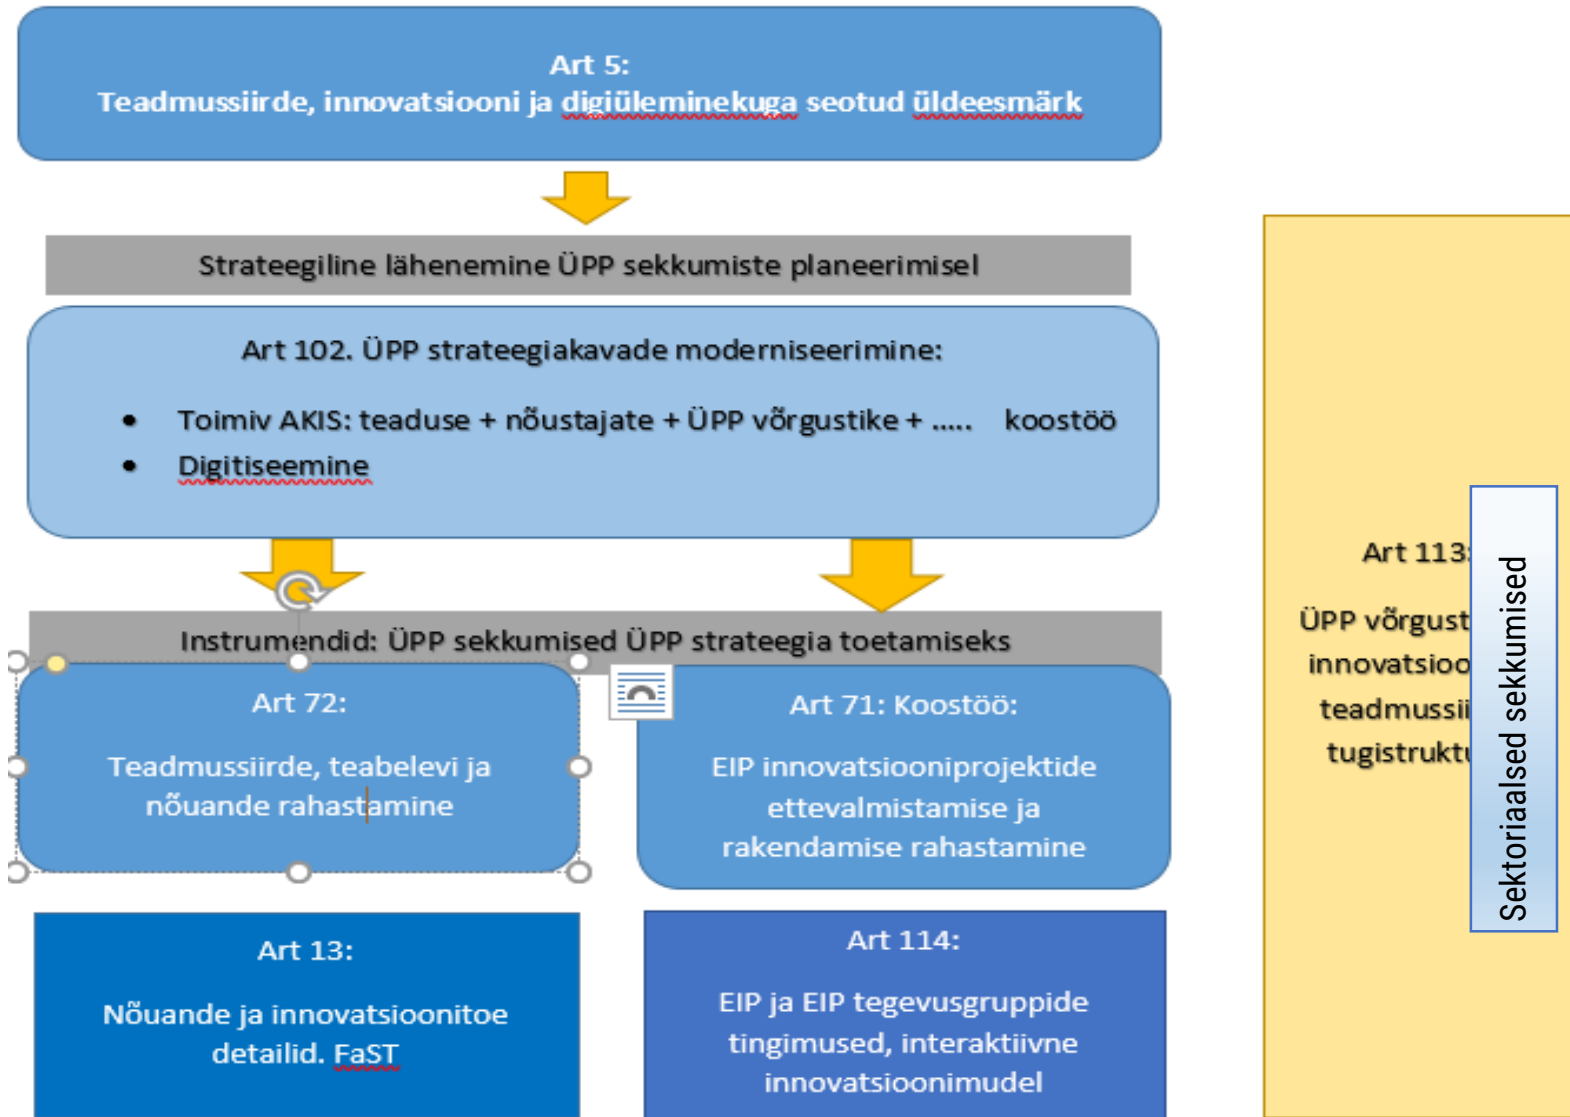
Art 5:
Teadmussiirde, innovatsiooni ja digiüleminekuga seotud üldeesmärk

Strateegiline lähenemine ÜPP sekkumiste planeerimisel

Art 102. ÜPP strateegiakavade moderniseerimine:

- Toimiv AKIS: teaduse + nõustajate + ÜPP võrgustike + ..... koostöö
- Digitiseemine

Instrumendid: ÜPP sekkumised ÜPP strateegia toetamiseks

Art 72:
Teadmussiirde, teabelevi ja nõuande rahastamine

Art 71: Koostöö:
EIP innovatsiooniprojektide ettevalmistamise ja rakendamise rahastamine

Art 13:
Nõuande ja innovatsioonitoe detailid. FaST

Art 114:
EIP ja EIP tegevusgruppide tingimused, interaktiivne innovatsioonimudel

Art 113
ÜPP võrgust
innovatsioo
teadmussii
tugistrukt

Sektoriaalsed sekkumised